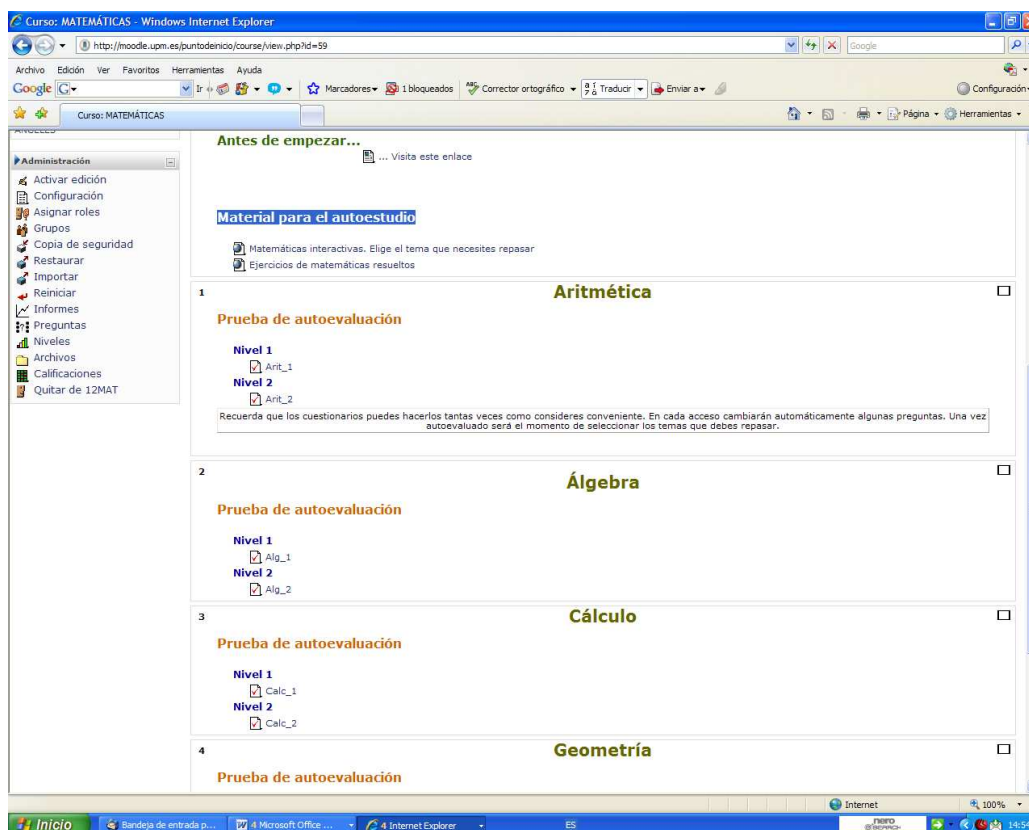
Curso: MATEMÁTICAS - Windows Internet Explorer

http://moodle.upm.es/puntodeinicio/course/view.php?id=59

Google

Archivo Edición Ver Favoritos Herramientas Ayuda

Google G- Ir Marcadores 1 bloqueados Corrector ortográfico Traducir Enviar a Configuración

Curso: MATEMÁTICAS

Página Herramientas

Administración
Activar edición
Configuración
Asignar roles
Grupos
Copia de seguridad
Restaurar
Importar
Reiniciar
Informes
Preguntas
Niveles
Archivos
Calificaciones
Quitar de 12MAT

Antes de empezar...

... Visita este enlace

Material para el autoestudio

Matemáticas interactivas. Elige el tema que necesites repasar
Ejercicios de matemáticas resueltos

1

Aritmética

Prueba de autoevaluación

Nivel 1
Arit_1
Nivel 2
Arit_2

Recuerda que los cuestionarios puedes hacerlos tantas veces como consideres conveniente. En cada acceso cambiarán automáticamente algunas preguntas. Una vez autoevaluado será el momento de seleccionar los temas que debes repasar.

2

Álgebra

Prueba de autoevaluación

Nivel 1
Alg_1
Nivel 2
Alg_2

3

Cálculo

Prueba de autoevaluación

Nivel 1
Calc_1
Nivel 2
Calc_2

4

Geometría

Prueba de autoevaluación

Internet 100%

Inicio Bandeja de entrada p... 4 Microsoft Office ... 4 Internet Explorer ES nero 14:54